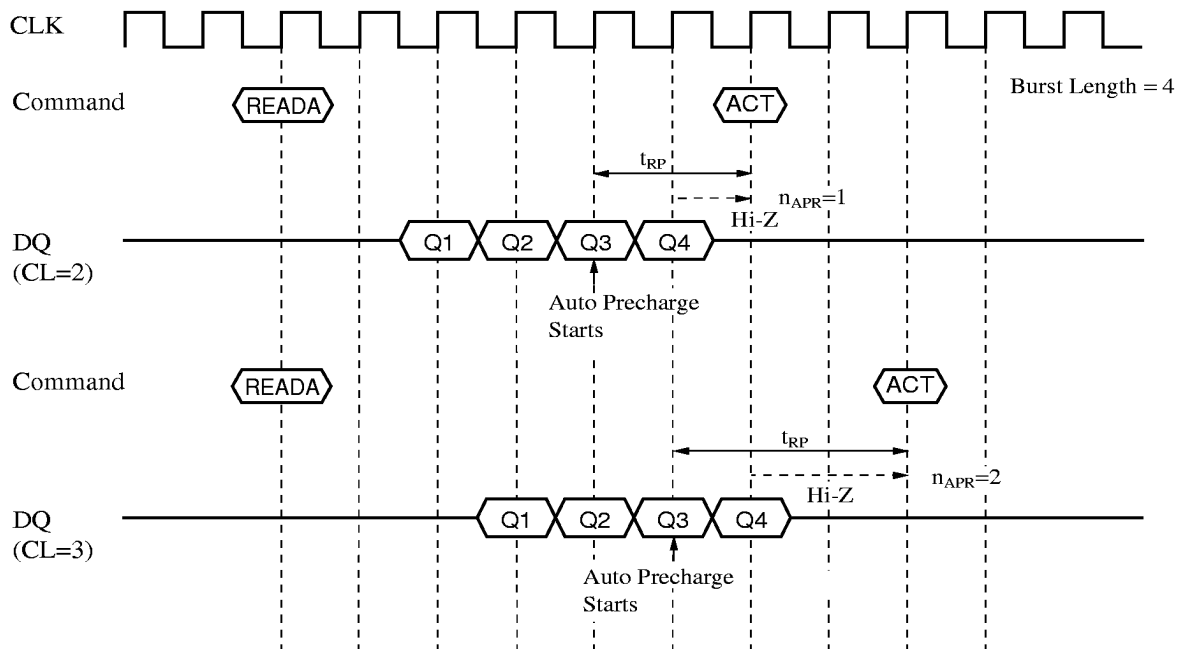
CLK

Command READA ACT Burst Length = 4

$t_{RP}$

$n_{APR}=1$

Hi-Z

DQ (CL=2) Q1 Q2 Q3 Q4

Auto Precharge Starts

Command READA ACT

$t_{RP}$

$n_{APR}=2$

Hi-Z

DQ (CL=3) Q1 Q2 Q3 Q4

Auto Precharge Starts